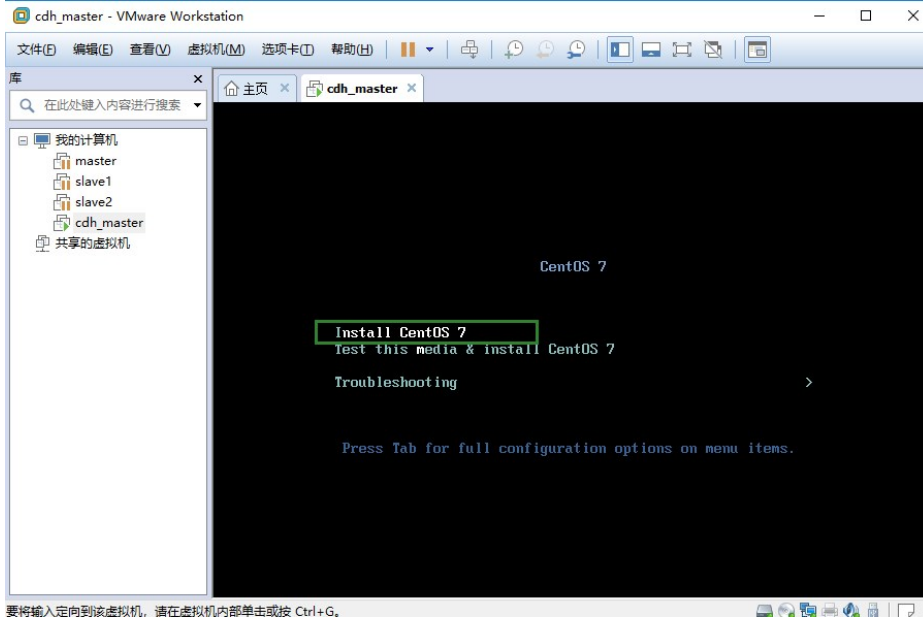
cdh_master - VMware Workstation

文件(F) 编辑(E) 查看(V) 虚拟机(M) 选项卡(T) 帮助(H)

库 ×

在此处键入内容进行搜索

我的计算机
master
slave1
slave2
cdh_master
共享的虚拟机

主页 × cdh_master ×

CentOS 7

Install CentOS 7
Test this media & install CentOS 7

Troubleshooting >

Press Tab for full configuration options on menu items.

要将输入定向到该虚拟机，请在虚拟机内部单击或按 Ctrl+G。